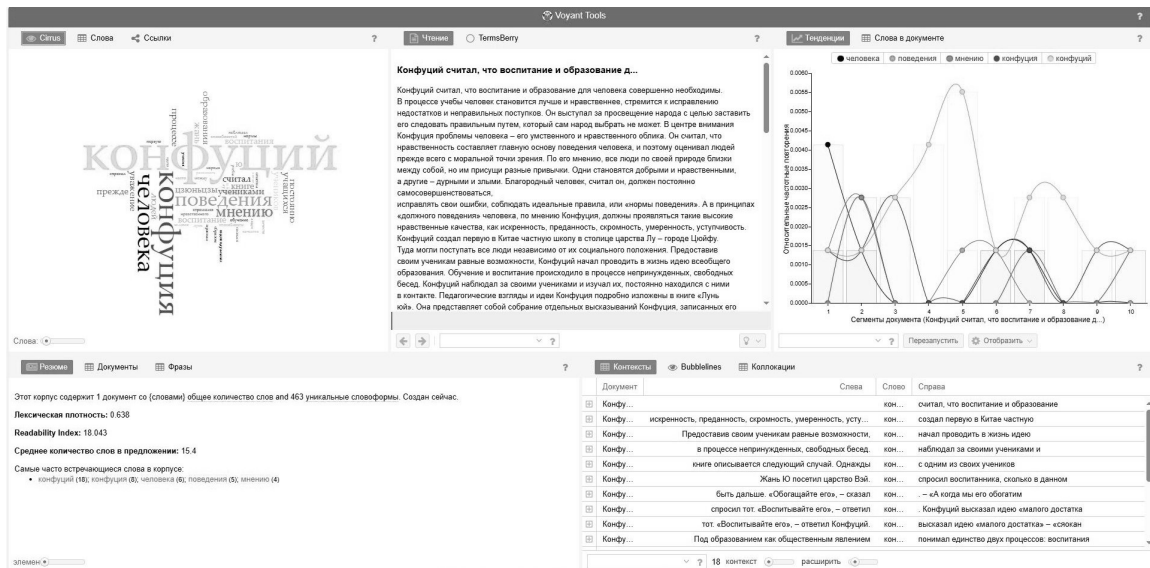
Voyant Tools

Cirrus | Слова | Ссылки

конфуций
конфуция
человека
поведения
мнению
считал
прежде

Слова:

Чтение | TermsBerry

Конфуций считал, что воспитание и образование д...

Конфуций считал, что воспитание и образование для человека совершенно необходимы. В процессе учебы человек становится лучше и нравственнее, стремится к исправлению недостатков и неправильных поступков. Он выступал за просвещение народа с целью заставить его следовать правильным путем, который сам народ выбрать не может. В центре внимания Конфуция проблемы человека – его умственного и нравственного облика. Он считал, что нравственность составляет главную основу поведения человека, и поэтому оценивал людей прежде всего с моральной точки зрения. По его мнению, все люди по своей природе близки между собой, но им присущи разные привычки. Одни становятся добрыми и нравственными, а другие – дурными и злыми. Благородный человек, считал он, должен постоянно самосовершенствоваться,
исправлять свои ошибки, соблюдать идеальные правила, или «нормы поведения». А в принципах «должного поведения» человека, по мнению Конфуция, должны проявляться такие высокие нравственные качества, как искренность, преданность, скромность, умеренность, уступчивость. Конфуций создал первую в Китае частную школу в столице царства Лу – городе Цюйфу. Туда могли поступать все люди независимо от их социального положения. Предоставив своим ученикам равные возможности, Конфуций начал проводить в жизнь идею всеобщего образования. Обучение и воспитание происходило в процессе непринужденных, свободных бесед. Конфуций наблюдал за своими учениками и изучал их, постоянно находился с ними в контакте. Педагогические взгляды и идеи Конфуция подробно изложены в книге «Лунь юй». Она представляет собой собрание отдельных высказываний Конфуция, записанных его

Тенденции | Слова в документе

человека | поведения | мнению | конфуция | конфуций

0.0060
0.0055
0.0050
0.0045
0.0040
0.0035
0.0030
0.0025
0.0020
0.0015
0.0010
0.0005
0.0000

Относительные частоты повторения

1 2 3 4 5 6 7 8 9 10
Сегменты документа (Конфуций считал, что воспитание и образование д...)

Перезапустить | Отобразить

Резюме | Документы | Фразы

Этот корпус содержит 1 документ со {словами} общее количество слов and 463 уникальные словоформы. Создан сейчас.

Лексическая плотность: 0.638

Readability Index: 18.043

Среднее количество слов в предложении: 15.4

Самые часто встречающиеся слова в корпусе:
• конфуций (18); конфуция (8); человека (6); поведения (5); мнению (4)

элемен

Контексты | Bubblelines | Коллокации

| Документ | Слева | Слово | Справа |
|---|---|---|---|
| Конфу... | | кон... | считал, что воспитание и образование |
| Конфу... | искренность, преданность, скромность, умеренность, усту... | кон... | создал первую в Китае частную |
| Конфу... | Предоставив своим ученикам равные возможности, | кон... | начал проводить в жизнь идею |
| Конфу... | в процессе непринужденных, свободных бесед. | кон... | наблюдал за своими учениками и |
| Конфу... | книге описывается следующий случай. Однажды | кон... | с одним из своих учеников |
| Конфу... | Жань Ю посетил царство Вэй. | кон... | спросил воспитанника, сколько в данном |
| Конфу... | быть дальше. «Обогащайте его», – сказал | кон... | . – «А когда мы его обогатим |
| Конфу... | спросил тот. «Воспитывайте его», – ответил | кон... | . Конфуций высказал идею «малого достатка |
| Конфу... | тот. «Воспитывайте его», – ответил Конфуций. | кон... | высказал идею «малого достатка» – «сяокан |
| Конфу... | Под образованием как общественным явлением | кон... | понимал единство двух процессов: воспитания |

18 контекст | расширить